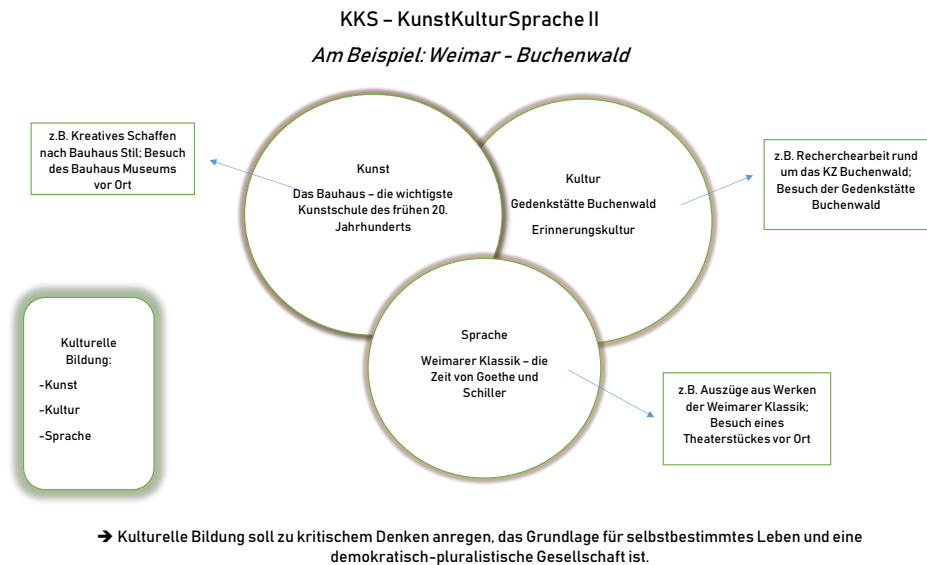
KKS – KunstKulturSprache II

Am Beispiel: Weimar - Buchenwald

z.B. Kreatives Schaffen nach Bauhaus Stil; Besuch des Bauhaus Museums vor Ort

Kunst

Das Bauhaus – die wichtigste Kunstschule des frühen 20. Jahrhunderts

Kultur

Gedenkstätte Buchenwald

Erinnerungskultur

z.B. Recherchearbeit rund um das KZ Buchenwald; Besuch der Gedenkstätte Buchenwald

Kulturelle Bildung:

-Kunst

-Kultur

-Sprache

Sprache

Weimarer Klassik – die Zeit von Goethe und Schiller

z.B. Auszüge aus Werken der Weimarer Klassik; Besuch eines Theaterstückes vor Ort

➔ Kulturelle Bildung soll zu kritischem Denken anregen, das Grundlage für selbstbestimmtes Leben und eine demokratisch-pluralistische Gesellschaft ist.